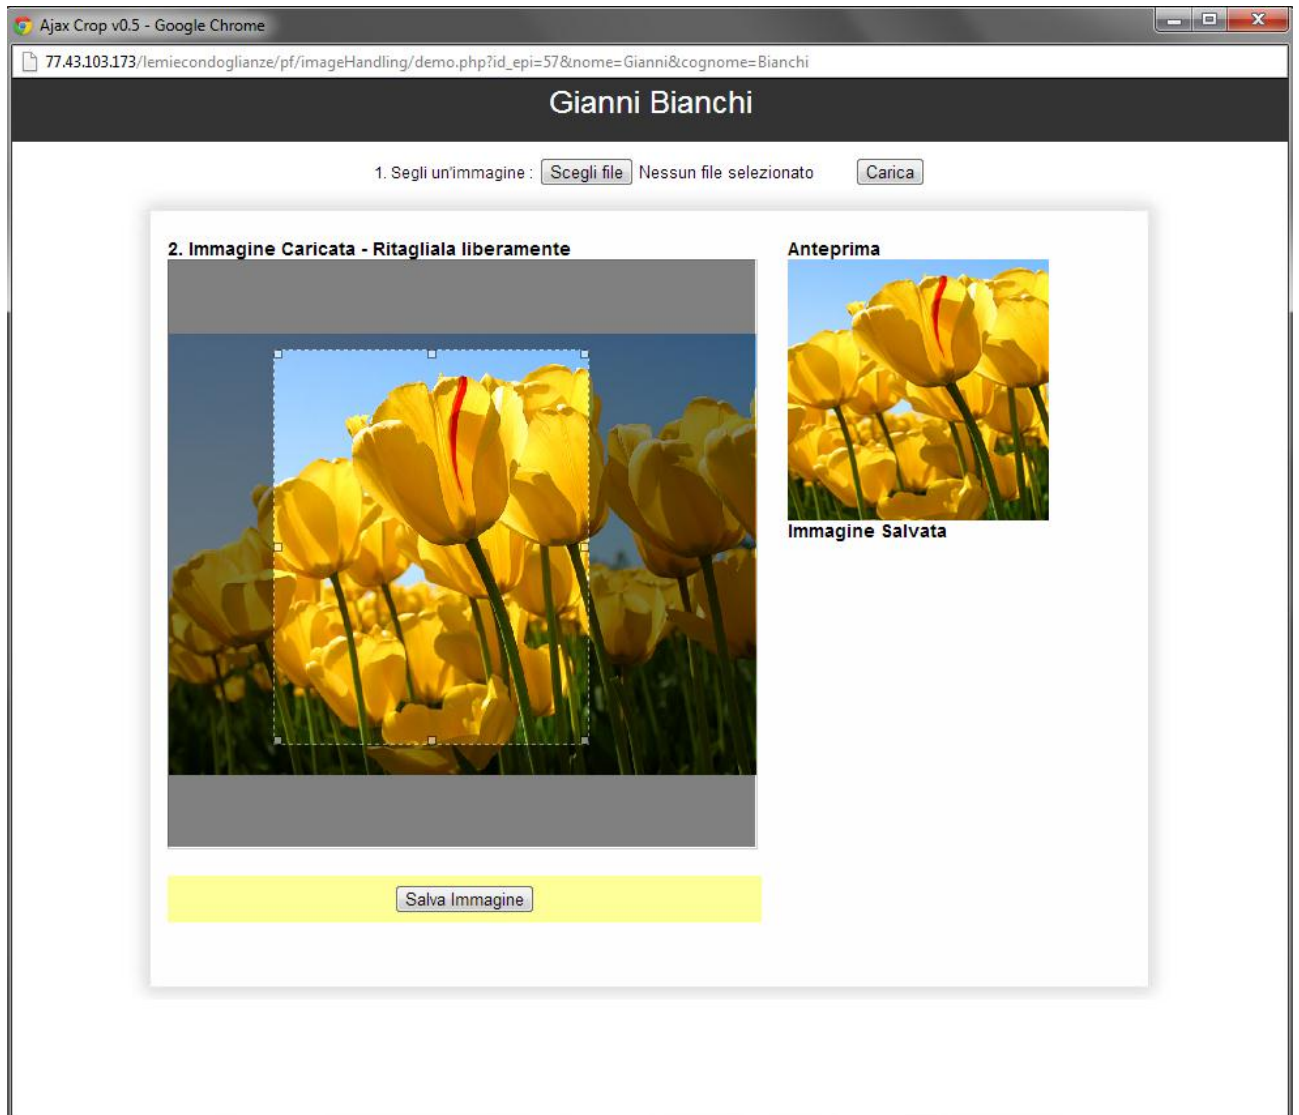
Ajax Crop v0.5 - Google Chrome

77.43.103.173/lemiecondoglianze/pf/imageHandling/demo.php?id_epi=57&nome=Gianni&cognome=Bianchi

Gianni Bianchi

1. Segli un'immagine : Scegli file Nessun file selezionato Carica

2. Immagine Caricata - Ritagliala liberamente

Anteprima

Immagine Salvata

Salva Immagine